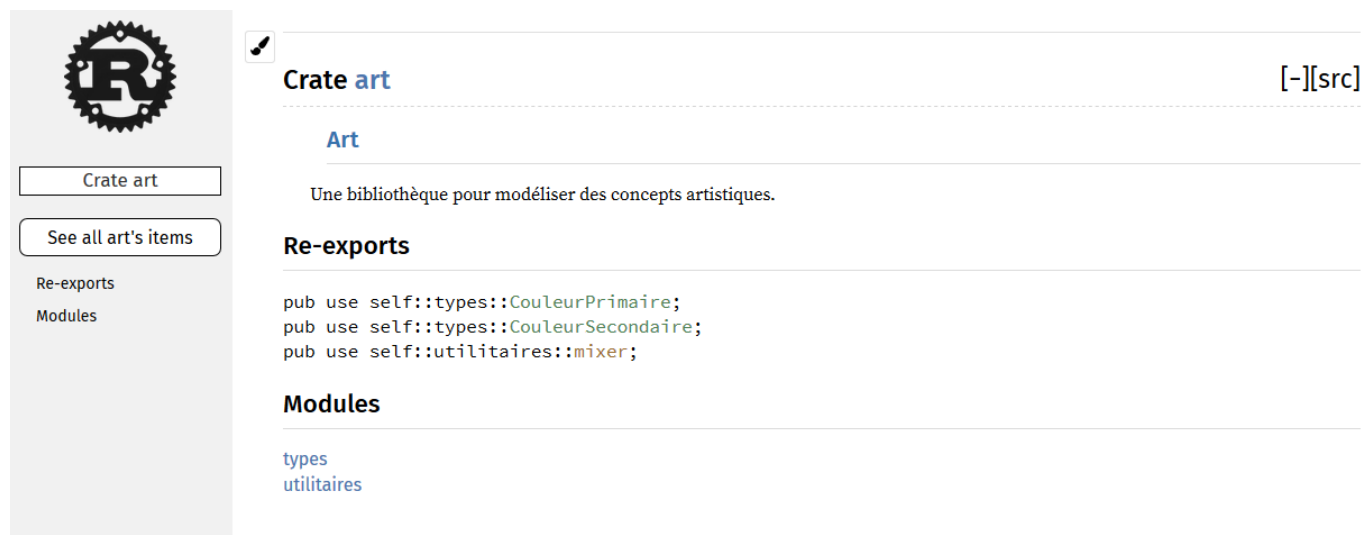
Crate art

See all art's items

Re-exports

Modules

Crate art [−][src]

Art

Une bibliothèque pour modéliser des concepts artistiques.

Re-exports

pub use self::types::CouleurPrimaire;
pub use self::types::CouleurSecondaire;
pub use self::utilitaires::mixer;

Modules

types
utilitaires